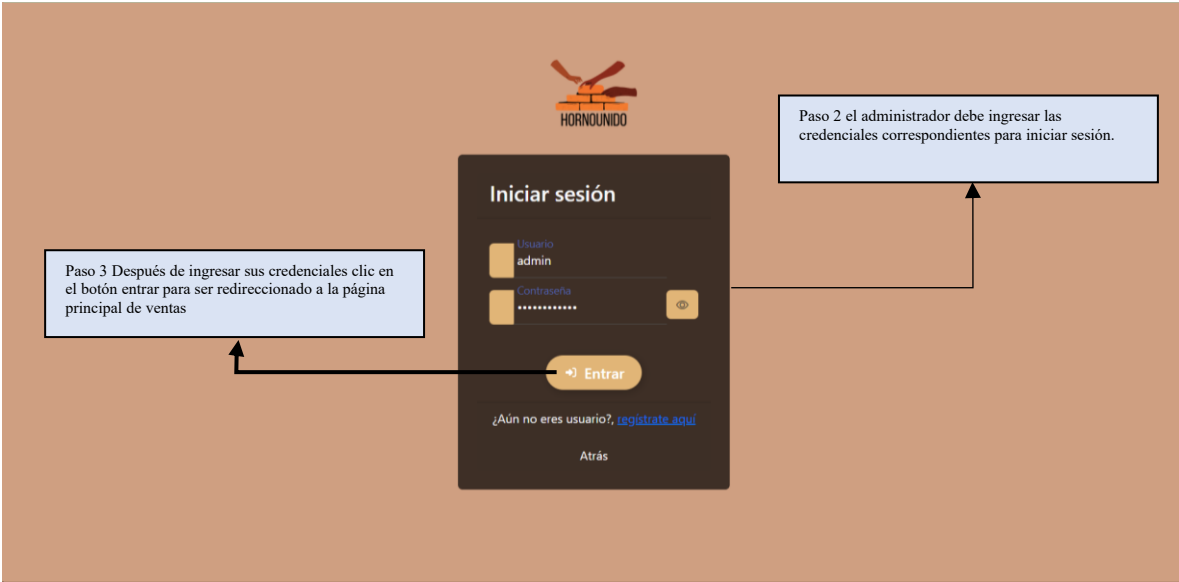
HORNOUNIDO

Paso 2 el administrador debe ingresar las credenciales correspondientes para iniciar sesión.

Iniciar sesión

Usuario
admin

Contraseña
••••••••••••

Paso 3 Después de ingresar sus credenciales clic en el botón entrar para ser redireccionado a la página principal de ventas

Entrar

¿Aún no eres usuario?, registrate aquí

Atrás